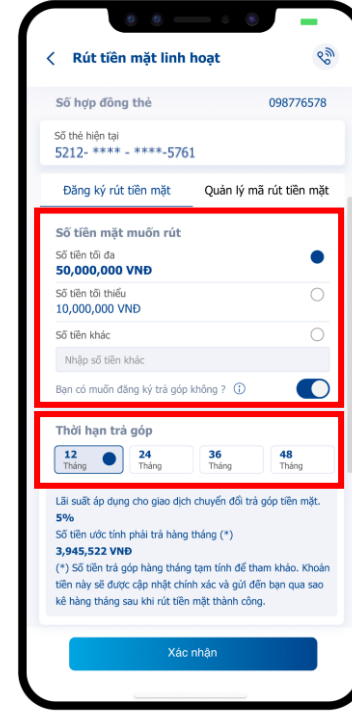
Rút tiền mặt linh hoạt

Số hợp đồng thẻ 098776578

Số thẻ hiện tại
5212- **** - ****-5761

Đăng ký rút tiền mặt | Quản lý mã rút tiền mặt

Số tiền mặt muốn rút

Số tiền tối đa
50,000,000 VNĐ

Số tiền tối thiểu
10,000,000 VNĐ

Số tiền khác

Nhập số tiền khác

Bạn có muốn đăng ký trả góp không ?

Thời hạn trả góp

12 Tháng | 24 Tháng | 36 Tháng | 48 Tháng

Lãi suất áp dụng cho giao dịch chuyển đổi trả góp tiền mặt.
5%
Số tiền ước tính phải trả hàng tháng (*)
3,945,522 VNĐ
(*) Số tiền trả góp hàng tháng tạm tính để tham khảo. Khoản tiền này sẽ được cập nhật chính xác và gửi đến bạn qua sao kê hàng tháng sau khi rút tiền mặt thành công.

Xác nhận